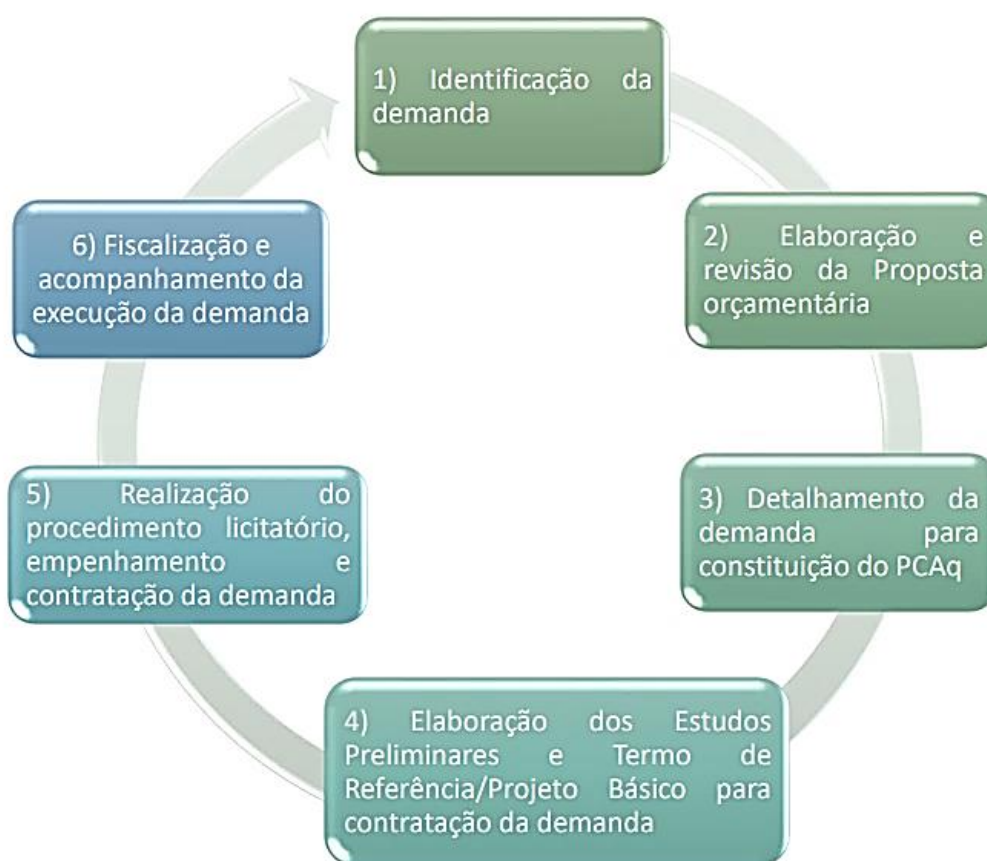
1) Identificação da demanda

2) Elaboração e revisão da Proposta orçamentária

3) Detalhamento da demanda para constituição do PCAq

4) Elaboração dos Estudos Preliminares e Termo de Referência/Projeto Básico para contratação da demanda

5) Realização do procedimento licitatório, empenhamento e contratação da demanda

6) Fiscalização e acompanhamento da execução da demanda